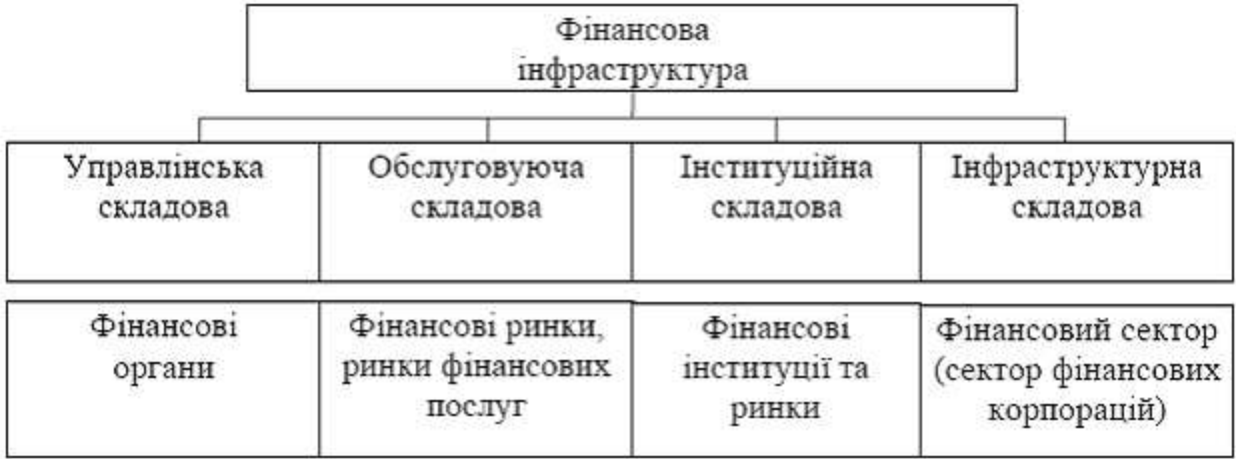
Фінансова інфраструктура

Управлінська складова

Обслуговуюча складова

Інституційна складова

Інфраструктурна складова

Фінансові органи

Фінансові ринки, ринки фінансових послуг

Фінансові інституції та ринки

Фінансовий сектор (сектор фінансових корпорацій)